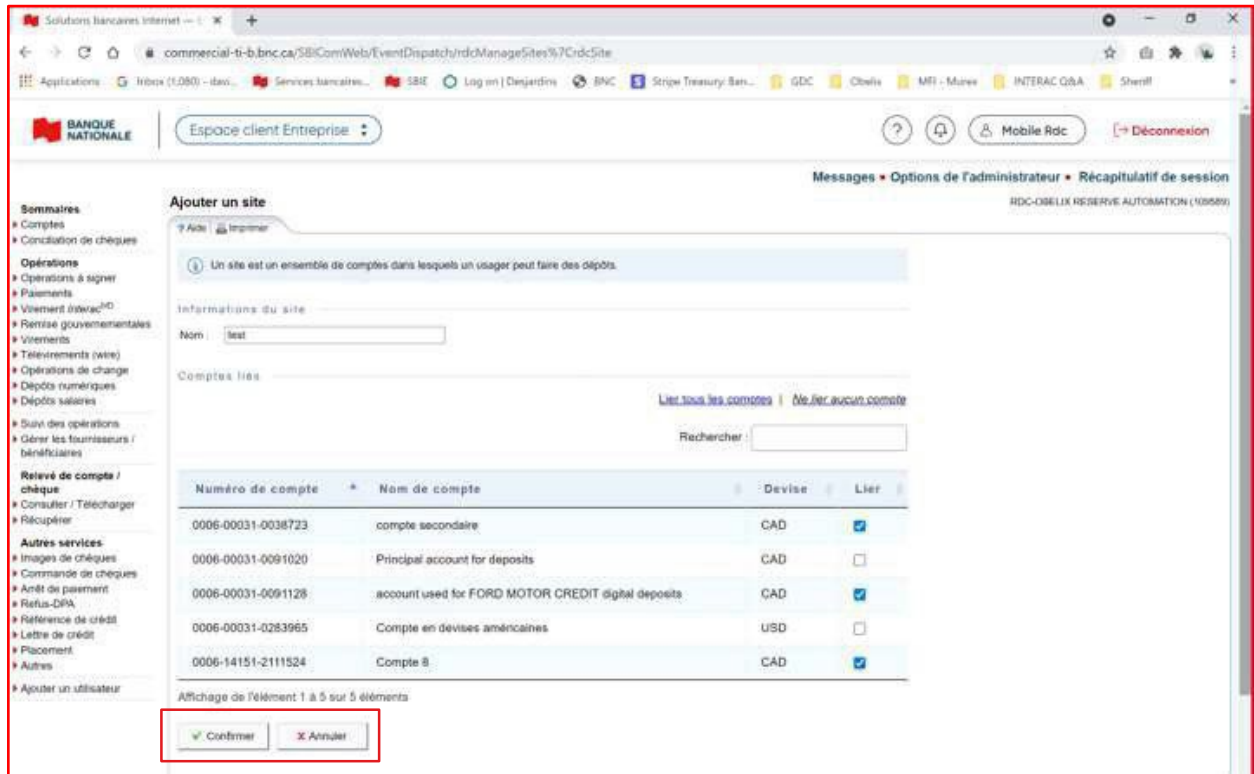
Solutions bancaires Internet — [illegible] ×  +

commercial-ti-b.bnc.ca/SBIComWeb/EventDispatch/rdcManageSites%7CrdcSite

Applications  Inbox (1,080) - davi...  Services bancaires...  SBIE  Log on | Desjardins  BNC  Stripe Treasury: Ban...  GDC  Obelix  MFI - Murex  INTERAC Q&A  Sheriff

BANQUE NATIONALE

Espace client Entreprise

Mobile Rdc

Déconnexion

Messages • Options de l'administrateur • Récapitulatif de session

RDC-OBELIX RESERVE AUTOMATION (109589)

Sommaires
Comptes
Conciliation de chèques

Opérations
Opérations à signer
Paiements
Virement Interac$^{MD}$
Remise gouvernementales
Virements
Télévirements (wire)
Opérations de change
Dépôts numériques
Dépôts salaires

Suivi des opérations
Gérer les fournisseurs / bénéficiaires

Relevé de compte / chèque
Consulter / Télécharger
Récupérer

Autres services
Images de chèques
Commande de chèques
Arrêt de paiement
Refus-DPA
Référence de crédit
Lettre de crédit
Placement
Autres

Ajouter un utilisateur

Ajouter un site

Aide  Imprimer

Un site est un ensemble de comptes dans lesquels un usager peut faire des dépôts.

Informations du site

Nom : test

Comptes liés

Lier tous les comptes | Ne lier aucun compte

Rechercher :

| Numéro de compte | Nom de compte | Devise | Lier |
|---|---|---|---|
| 0006-00031-0038723 | compte secondaire | CAD | ☑ |
| 0006-00031-0091020 | Principal account for deposits | CAD | ☐ |
| 0006-00031-0091128 | account used for FORD MOTOR CREDIT digital deposits | CAD | ☑ |
| 0006-00031-0283965 | Compte en devises américaines | USD | ☐ |
| 0006-14151-2111524 | Compte 8 | CAD | ☑ |

Affichage de l'élément 1 à 5 sur 5 éléments

Confirmer  Annuler